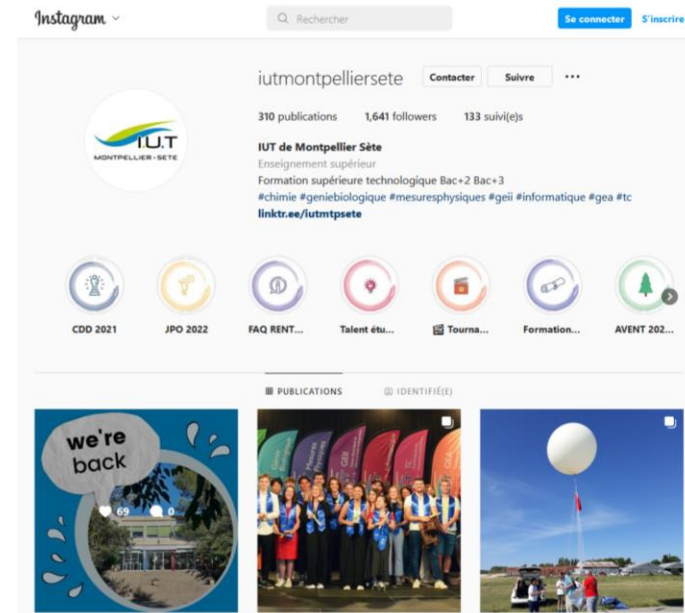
Instagram

Rechercher

Se connecter S'inscrire

iutmontpelliersete Contacter Suivre ...

310 publications 1,641 followers 133 suivi(e)s

I.U.T MONTPELLIER-SETE

IUT de Montpellier Sète
Enseignement supérieur
Formation supérieure technologique Bac+2 Bac+3
#chimie #geniebiologique #mesuresphysiques #geii #informatique #gea #tc
linktr.ee/iutmtpsete

CDD 2021 JPO 2022 FAQ RENT... Talent étu... Tourna... Formation... AVENT 202...

PUBLICATIONS IDENTIFIÉ(E)

we're back

69 0